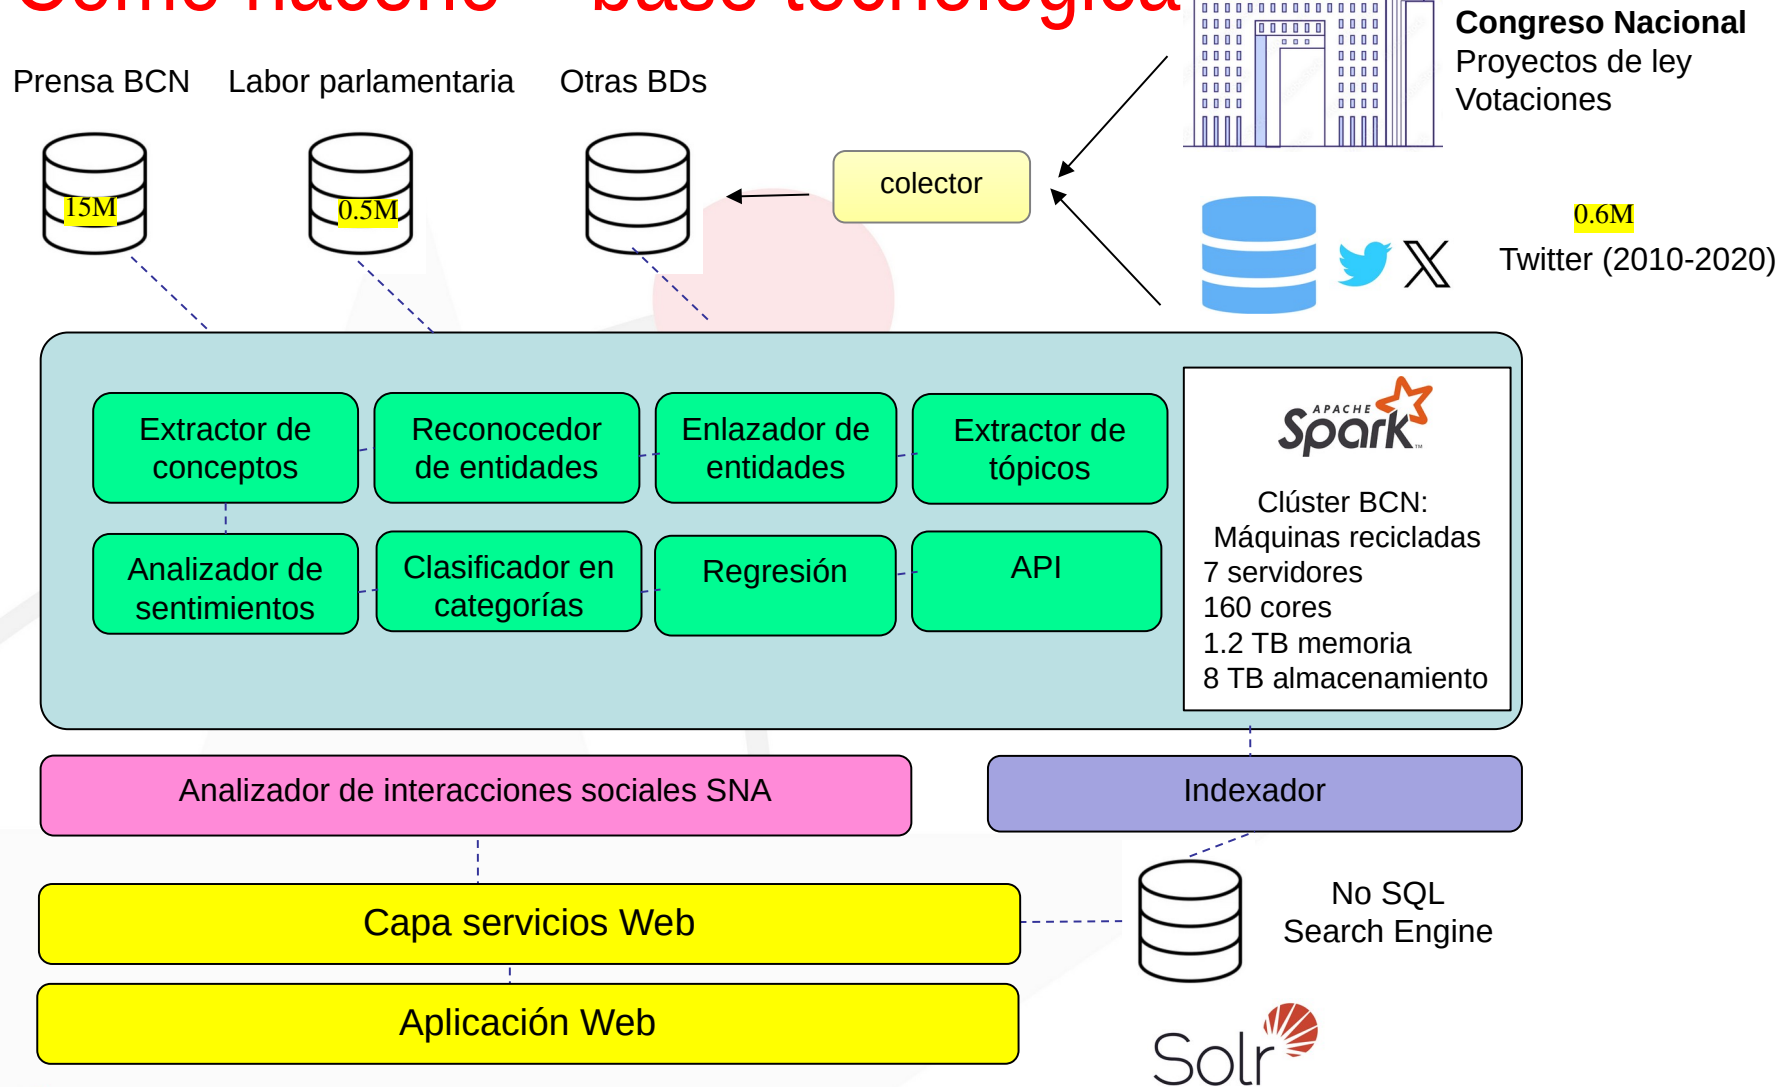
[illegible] – base tecnológica

Prensa BCN

Labor parlamentaria

Otras BDs

15M

0.5M

colector

Congreso Nacional
Proyectos de ley
Votaciones

0.6M

Twitter (2010-2020)

Extractor de conceptos

Reconocedor de entidades

Enlazador de entidades

Extractor de tópicos

Analizador de sentimientos

Clasificador en categorías

Regresión

API

APACHE Spark

Clúster BCN:
Máquinas recicladas
7 servidores
160 cores
1.2 TB memoria
8 TB almacenamiento

Analizador de interacciones sociales SNA

Indexador

Capa servicios Web

No SQL
Search Engine

Aplicación Web

Solr